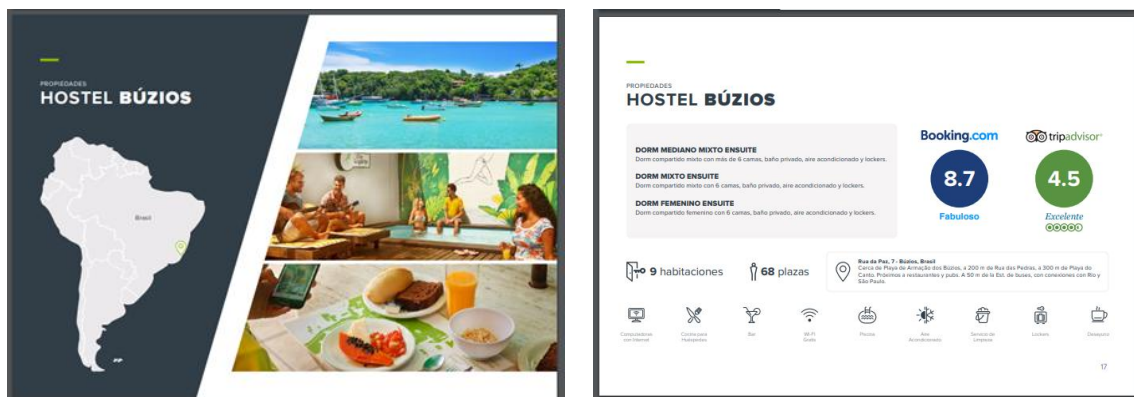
PROPIEDADES
HOSTEL BÚZIOS

Brasil

PROPIEDADES
HOSTEL BÚZIOS

DORM MEDIANO MIXTO ENSUITE
Dorm compartido mixto con más de 6 camas, baño privado, aire acondicionado y lockers.

DORM MIXTO ENSUITE
Dorm compartido mixto con 6 camas, baño privado, aire acondicionado y lockers.

DORM FEMENINO ENSUITE
Dorm compartido femenino con 6 camas, baño privado, aire acondicionado y lockers.

Booking.com
8.7
Fabuloso

tripadvisor
4.5
Excelente

9 habitaciones

68 plazas

Rua da Paz, 7 - Búzios, Brasil
Cerca de Playa de Armação dos Búzios, a 200 m de Rua das Pedras, a 300 m de Playa do Canto. Próximos a restaurantes y pubs. A 50 m de la Est. de buses, con conexiones con Rio y São Paulo.

Computadoras con Internet
Cocina para Huéspedes
Bar
Wi-Fi Gratis
Piscina
Aire Acondicionado
Servicio de Limpieza
Lockers
Desayuno

17